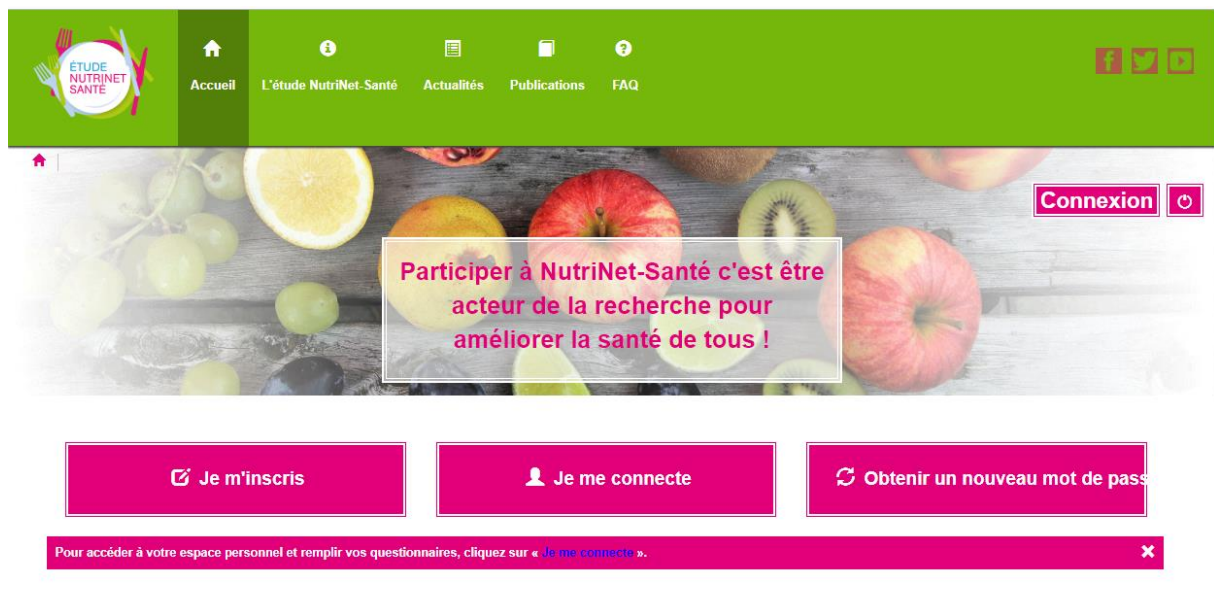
ÉTUDE NUTRINET SANTÉ

Accueil
L'étude NutriNet-Santé
Actualités
Publications
FAQ

Connexion

Participer à NutriNet-Santé c'est être acteur de la recherche pour améliorer la santé de tous !

Je m'inscris
Je me connecte
Obtenir un nouveau mot de pass

Pour accéder à votre espace personnel et remplir vos questionnaires, cliquez sur « Je me connecte ».